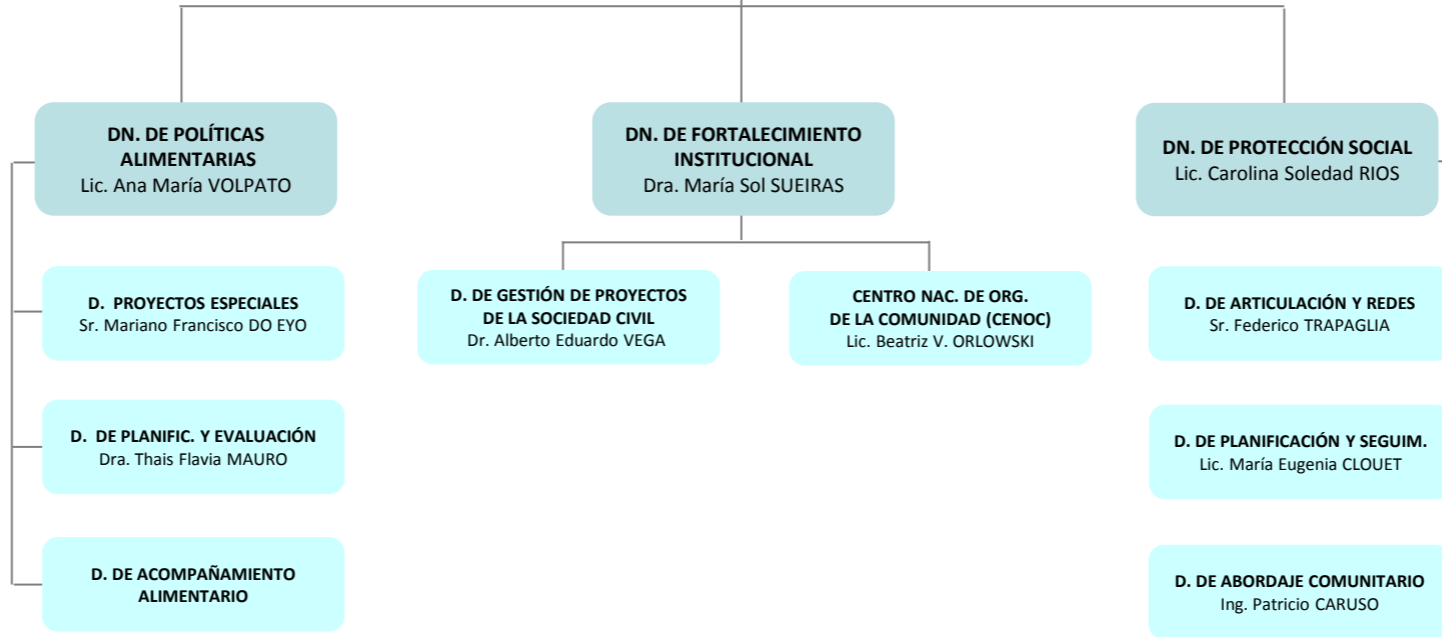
DN. DE POLÍTICAS ALIMENTARIAS
Lic. Ana María VOLPATO

D. PROYECTOS ESPECIALES
Sr. Mariano Francisco DO EYO

D. DE PLANIFIC. Y EVALUACIÓN
Dra. Thais Flavia MAURO

D. DE ACOMPAÑAMIENTO ALIMENTARIO

DN. DE FORTALECIMIENTO INSTITUCIONAL
Dra. María Sol SUEIRAS

D. DE GESTIÓN DE PROYECTOS DE LA SOCIEDAD CIVIL
Dr. Alberto Eduardo VEGA

CENTRO NAC. DE ORG. DE LA COMUNIDAD (CENOC)
Lic. Beatriz V. ORLOWSKI

DN. DE PROTECCIÓN SOCIAL
Lic. Carolina Soledad RIOS

D. DE ARTICULACIÓN Y REDES
Sr. Federico TRAPAGLIA

D. DE PLANIFICACIÓN Y SEGUIM.
Lic. María Eugenia CLOUET

D. DE ABORDAJE COMUNITARIO
Ing. Patricio CARUSO